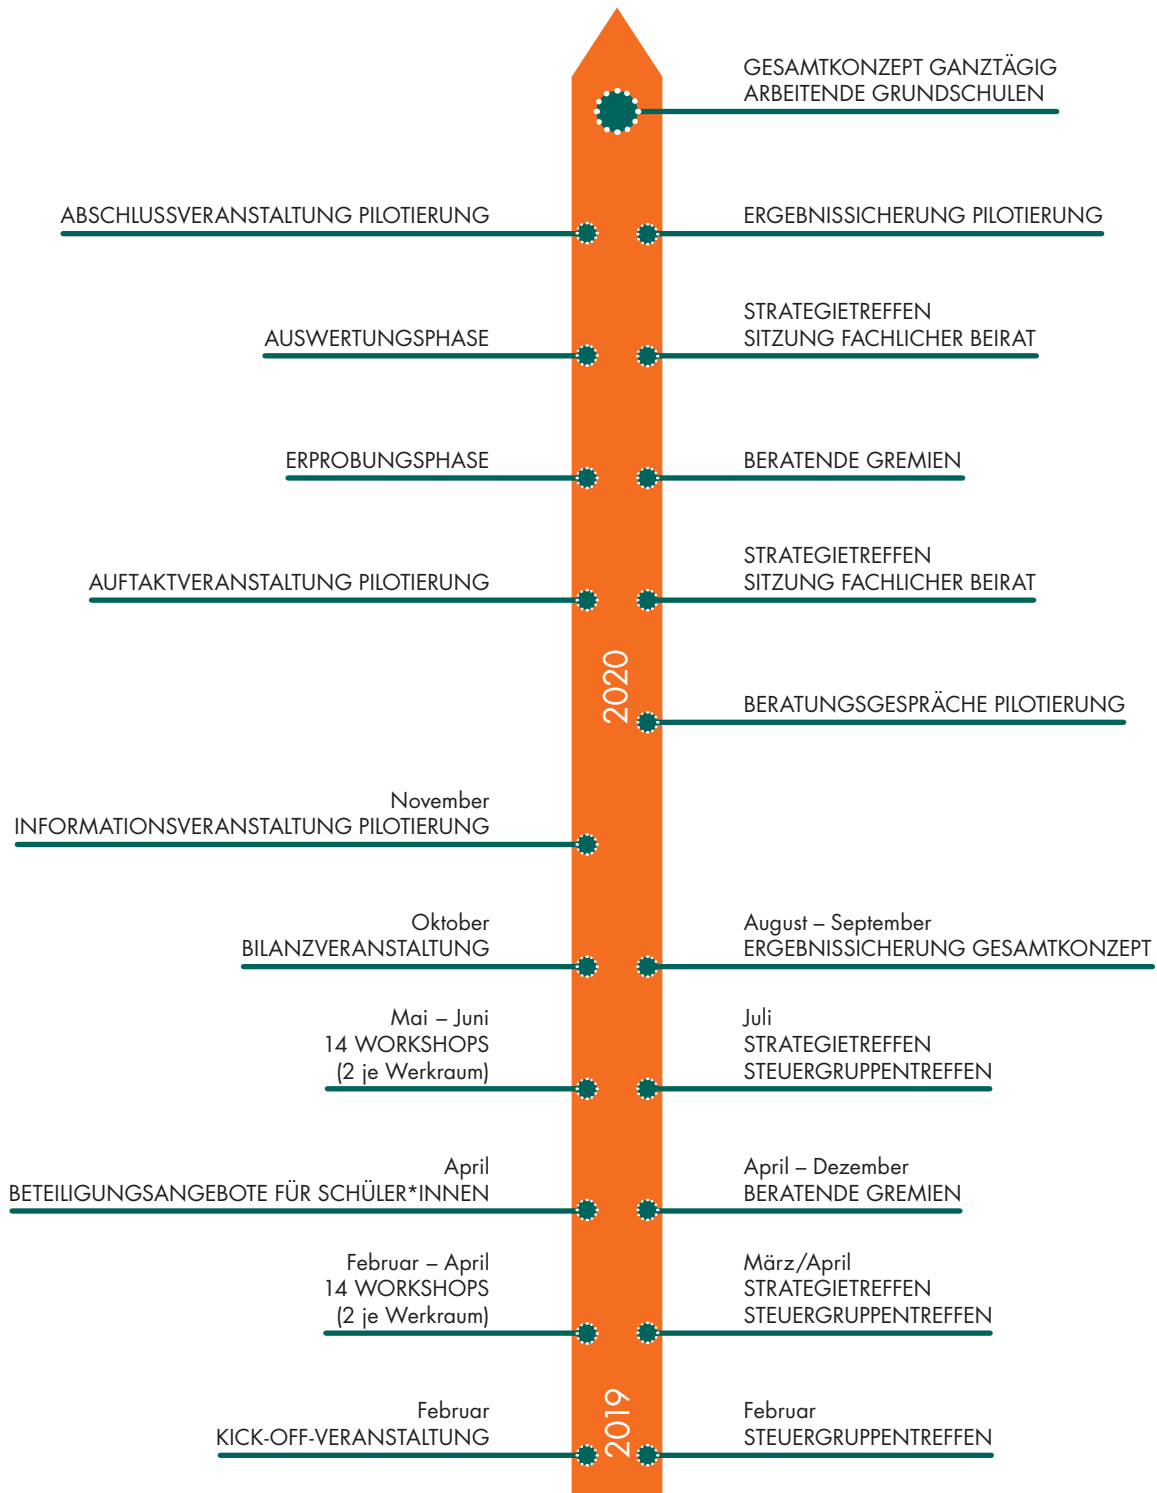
GESAMTKONZEPT GANZTÄGIG ARBEITENDE GRUNDSCHULEN

ABSCHLUSSVERANSTALTUNG PILOTIERUNG

ERGEBNISSICHERUNG PILOTIERUNG

AUSWERTUNGSPHASE

STRATEGIETREFFEN
SITZUNG FACHLICHER BEIRAT

ERPROBUNGSPHASE

BERATENDE GREMIEN

AUFTAKTVERANSTALTUNG PILOTIERUNG

STRATEGIETREFFEN
SITZUNG FACHLICHER BEIRAT

2020

BERATUNGSGESPRÄCHE PILOTIERUNG

November
INFORMATIONSVERANSTALTUNG PILOTIERUNG

Oktober
BILANZVERANSTALTUNG

August – September
ERGEBNISSICHERUNG GESAMTKONZEPT

Mai – Juni
14 WORKSHOPS
(2 je Werkraum)

Juli
STRATEGIETREFFEN
STEUERGRUPPENTREFFEN

April
BETEILIGUNGSANGEBOTE FÜR SCHÜLER*INNEN

April – Dezember
BERATENDE GREMIEN

Februar – April
14 WORKSHOPS
(2 je Werkraum)

März/April
STRATEGIETREFFEN
STEUERGRUPPENTREFFEN

2019

Februar
KICK-OFF-VERANSTALTUNG

Februar
STEUERGRUPPENTREFFEN